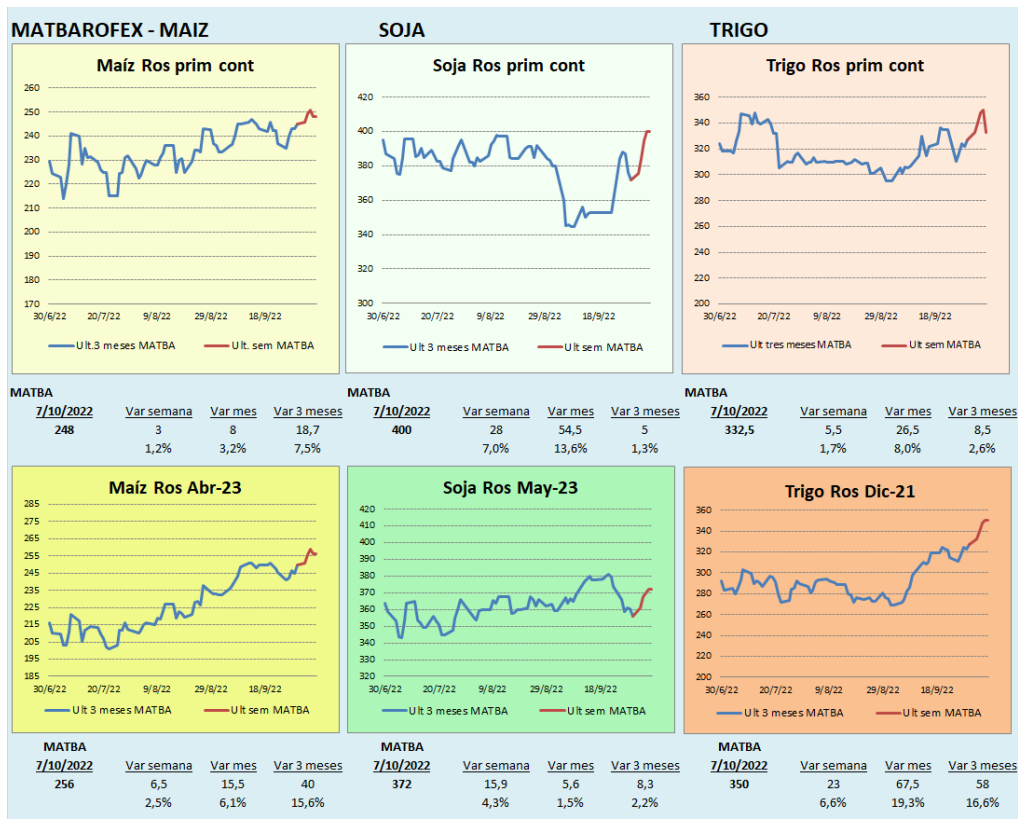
MATBAROFEX - MAIZ

SOJA

TRIGO

Maíz Ros prim cont

260
250
240
230
220
210
200
190
180
170

30/6/22 20/7/22 9/8/22 29/8/22 18/9/22

Ult.3 meses MATBA   Ult. sem MATBA

Soja Ros prim cont

420
400
380
360
340
320
300

30/6/22 20/7/22 9/8/22 29/8/22 18/9/22

Ult 3 meses MATBA   Ult sem MATBA

Trigo Ros prim cont

360
340
320
300
280
260
240
220
200

30/6/22 20/7/22 9/8/22 29/8/22 18/9/22

Ult tres meses MATBA   Ult sem MATBA

| MATBA | | | |
|---|---|---|---|
| 7/10/2022 | Var semana | Var mes | Var 3 meses |
| 248 | 3 | 8 | 18,7 |
| | 1,2% | 3,2% | 7,5% |

| MATBA | | | |
|---|---|---|---|
| 7/10/2022 | Var semana | Var mes | Var 3 meses |
| 400 | 28 | 54,5 | 5 |
| | 7,0% | 13,6% | 1,3% |

| MATBA | | | |
|---|---|---|---|
| 7/10/2022 | Var semana | Var mes | Var 3 meses |
| 332,5 | 5,5 | 26,5 | 8,5 |
| | 1,7% | 8,0% | 2,6% |

Maíz Ros Abr-23

285
275
265
255
245
235
225
215
205
195
185

30/6/22 20/7/22 9/8/22 29/8/22 18/9/22

Ult 3 meses MATBA   Ult sem MATBA

Soja Ros May-23

420
410
400
390
380
370
360
350
340
330
320

30/6/22 20/7/22 9/8/22 29/8/22 18/9/22

Ult 3 meses MATBA   Ult sem MATBA

Trigo Ros Dic-21

360
340
320
300
280
260
240
220
200

30/6/22 20/7/22 9/8/22 29/8/22 18/9/22

Ult 3 meses MATBA   Ult sem MATBA

| MATBA | | | |
|---|---|---|---|
| 7/10/2022 | Var semana | Var mes | Var 3 meses |
| 256 | 6,5 | 15,5 | 40 |
| | 2,5% | 6,1% | 15,6% |

| MATBA | | | |
|---|---|---|---|
| 7/10/2022 | Var semana | Var mes | Var 3 meses |
| 372 | 15,9 | 5,6 | 8,3 |
| | 4,3% | 1,5% | 2,2% |

| MATBA | | | |
|---|---|---|---|
| 7/10/2022 | Var semana | Var mes | Var 3 meses |
| 350 | 23 | 67,5 | 58 |
| | 6,6% | 19,3% | 16,6% |